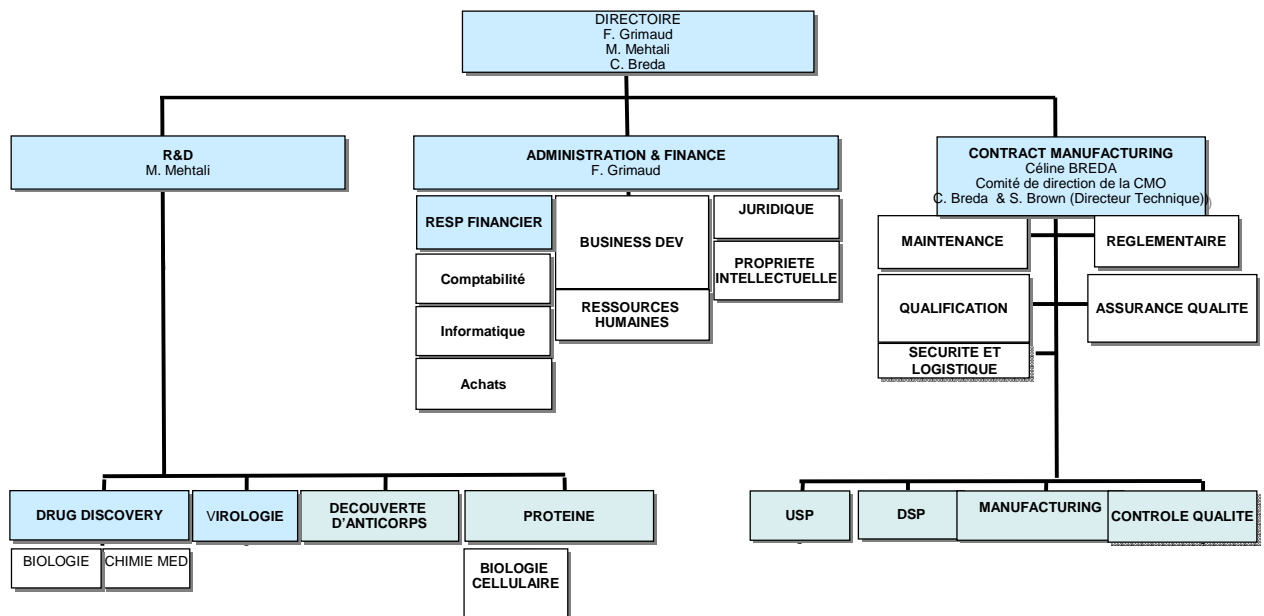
DIRECTOIRE
F. Grimaud
M. Mehtali
C. Breda

R&D
M. Mehtali

ADMINISTRATION & FINANCE
F. Grimaud

CONTRACT MANUFACTURING
Céline BREDA
Comité de direction de la CMO
C. Breda & S. Brown (Directeur Technique))

RESP FINANCIER

BUSINESS DEV

JURIDIQUE

Comptabilité

PROPRIETE INTELLECTUELLE

Informatique

RESSOURCES HUMAINES

Achats

MAINTENANCE

REGLEMENTAIRE

QUALIFICATION

ASSURANCE QUALITE

SECURITE ET LOGISTIQUE

DRUG DISCOVERY

VIROLOGIE

DECOUVERTE D'ANTICORPS

PROTEINE

BIOLOGIE

CHIMIE MED

BIOLOGIE CELLULAIRE

USP

DSP

MANUFACTURING

CONTROLE QUALITE